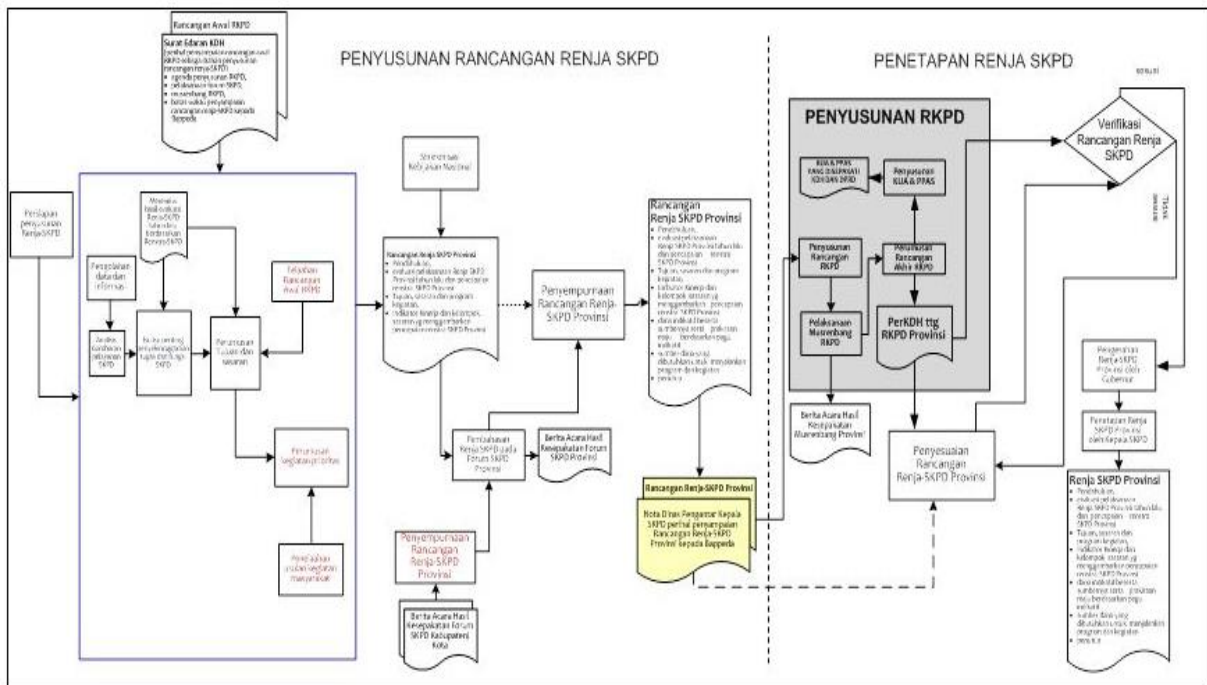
Rancangan Awal RKPD

Surat Edaran KDH
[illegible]

PENYUSUNAN RANCANGAN RENJA SKPD

PENETAPAN RENJA SKPD

Persiapan penyusunan Renja SKPD

Pengolahan data dan informasi

Analisis gambaran pelayanan SKPD

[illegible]

Perumusan Tujuan dan sasaran

Telaahan Rancangan Awal RKPD

Perumusan kegiatan prioritas

Penelaahan usulan kegiatan masyarakat

Sinkronisasi Kebijakan Nasional

Rancangan Renja SKPD Provinsi

Penyempurnaan Rancangan Renja SKPD Provinsi

Pembahasan Renja SKPD pada Forum SKPD Provinsi

Berita Acara Hasil Kesepakatan Forum SKPD Provinsi

Penyempurnaan Rancangan Renja SKPD Provinsi

Berita Acara Hasil Kesepakatan Forum SKPD Kabupaten Kota

Rancangan Renja SKPD Provinsi

Rancangan Renja SKPD Provinsi

Nota Dinas Pengantar Kepala SKPD perihal penyampaian Rancangan Renja SKPD Provinsi Kepada Bappeda

PENYUSUNAN RKPD

KUA & PPAS YANG DISEPAKATI KDH DAN DPRD

Penyusunan KUA & PPAS

Penyusunan Rancangan RKPD

Penyusunan Rancangan Akhir RKPD

Pelaksanaan Musrenbang RKPD

PerKDH ttg RKPD Provinsi

Berita Acara Hasil Kesepakatan Musrenbang Provinsi

Verifikasi Rancangan Renja SKPD

sesuai

Tidak sesuai

Penyesuaian Rancangan Renja SKPD Provinsi

Pengesahan Renja SKPD Provinsi oleh Gubernur

Penetapan Renja SKPD Provinsi oleh Kepala SKPD

Renja SKPD Provinsi
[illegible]